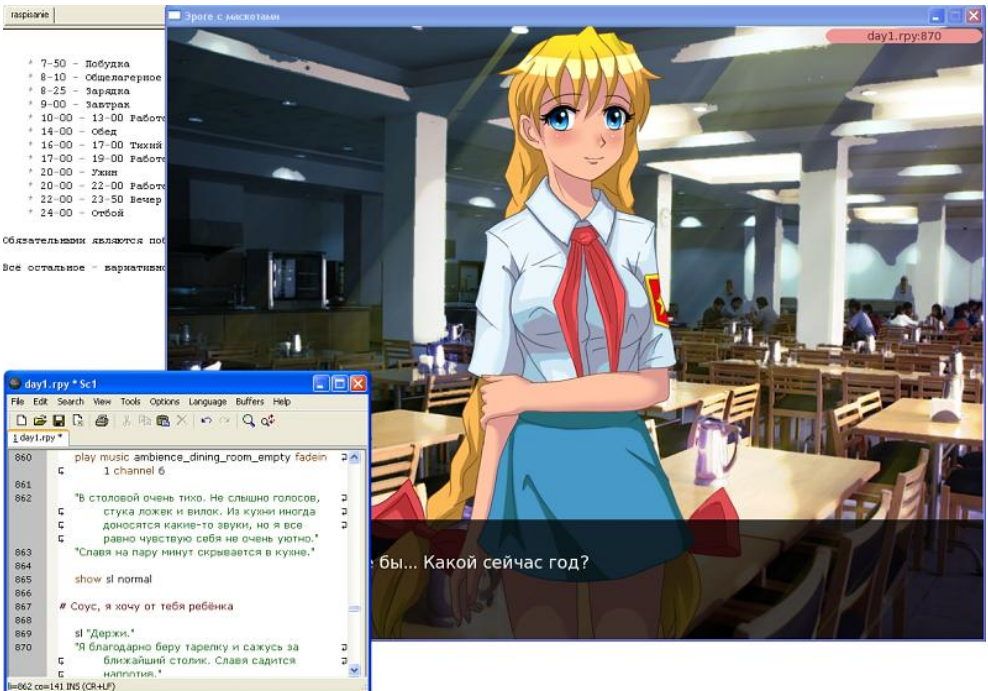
raspisanie

* 7-50 - Побудка
* 8-10 - Общелагерное
* 8-25 - Зарядка
* 9-00 - Завтрак
* 10-00 - 13-00 Работ
* 14-00 - Обед
* 16-00 - 17-00 Тихий
* 17-00 - 19-00 Работ
* 20-00 - Ужин
* 20-00 - 22-00 Работ
* 22-00 - 23-50 Вечер
* 24-00 - Отбой

Обязательными являются поб

Всё остальное - вариативно

Эроге с маскотами

day1.rpy:870

бы... Какой сейчас год?

day1.rpy * Sc1

File Edit Search View Tools Options Language Buffers Help

1 day1.rpy *

860 play music ambience_dining_room_empty fadein 1 channel 6
861
862 "В столовой очень тихо. Не слышно голосов, стука ложек и вилок. Из кухни иногда доносятся какие-то звуки, но я все равно чувствую себя не очень уютно."
863 "Славя на пару минут скрывается в кухне."
864
865 show sl normal
866
867 # Соус, я хочу от тебя ребёнка
868
869 sl "Держи."
870 "Я благодарно беру тарелку и сажусь за ближайший столик. Славя садится напротив."

li=862 co=141 INS (CR+LF)